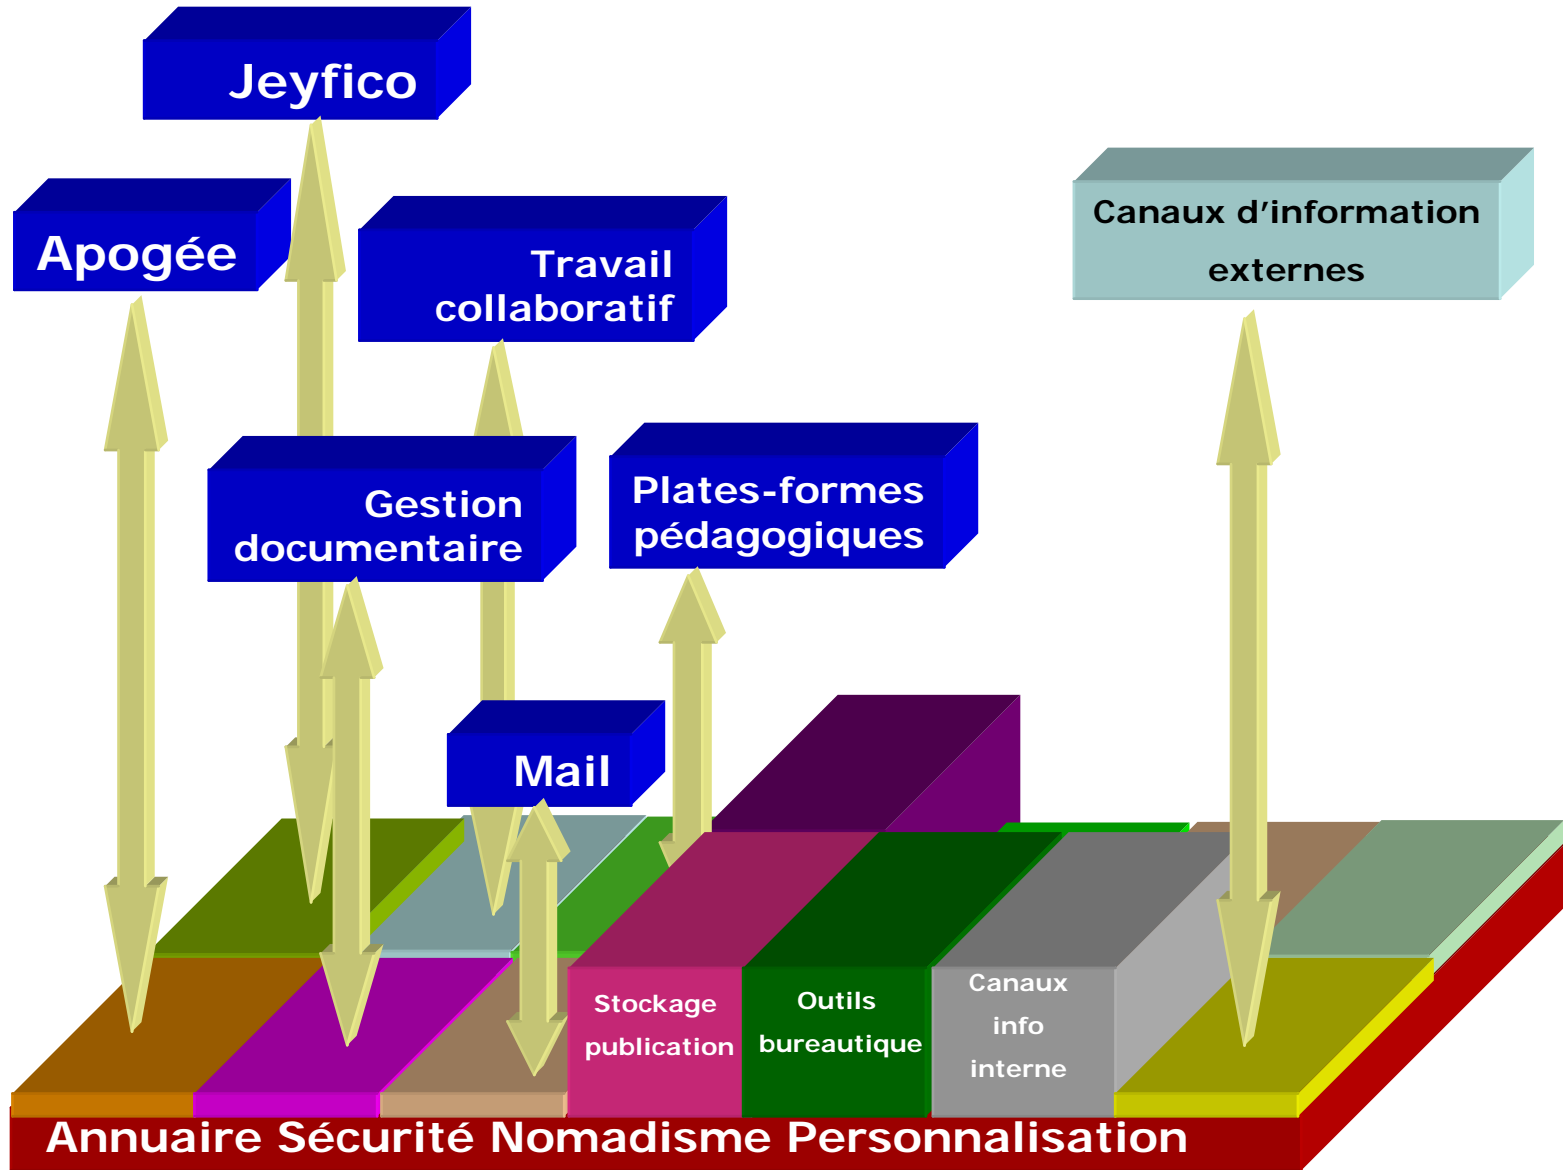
Jeyfico

Apogée

Travail collaboratif

Canaux d'information externes

Gestion documentaire

Plates-formes pédagogiques

Mail

Stockage publication

Outils bureautique

Canaux info interne

Annuaire Sécurité Nomadisme Personnalisation